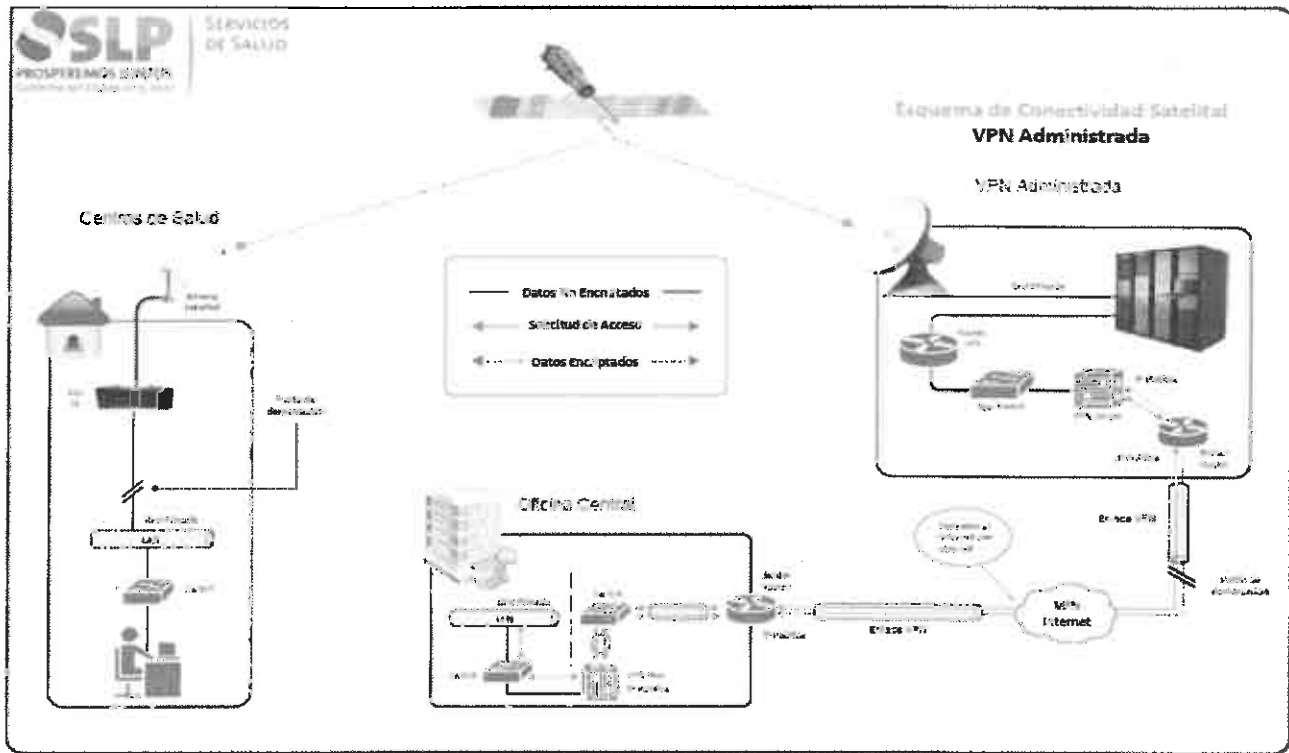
SLP
PROSPEREMOS JUNTOS
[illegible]
SERVICIOS DE SALUD

Esquema de Conectividad Satelital
VPN Administrada

VPN Administrada

Centros de Salud

Antena Satelital

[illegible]

Punto de demarcación

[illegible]
LAN

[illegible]

Datos No Encriptados
Solicitud de Acceso
Datos Encriptados

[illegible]

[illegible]

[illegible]

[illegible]

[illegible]

Oficina Central

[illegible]
VPN

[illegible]

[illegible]

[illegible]

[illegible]

Enlace VPN

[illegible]

VPN
Internet

Enlace VPN

Punto de demarcación